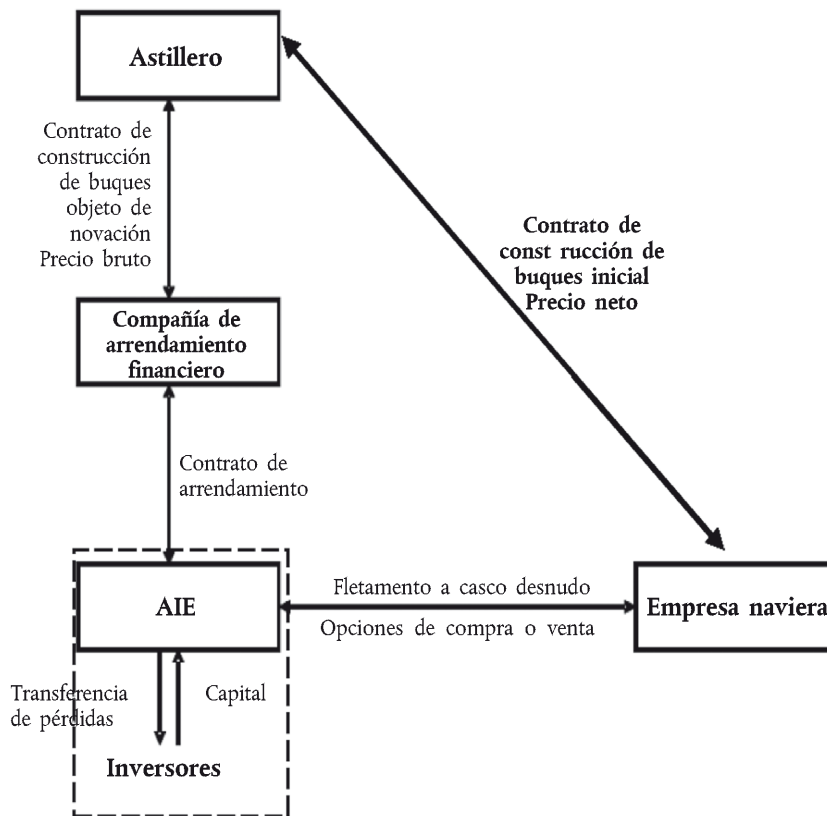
Astillero

Contrato de construcción de buques objeto de novación Precio bruto

Contrato de const rucción de buques inicial Precio neto

Compañía de arrendamiento financiero

Contrato de arrendamiento

AIE

Fletamento a casco desnudo

Opciones de compra o venta

Empresa naviera

Transferencia de pérdidas

Capital

Inversores